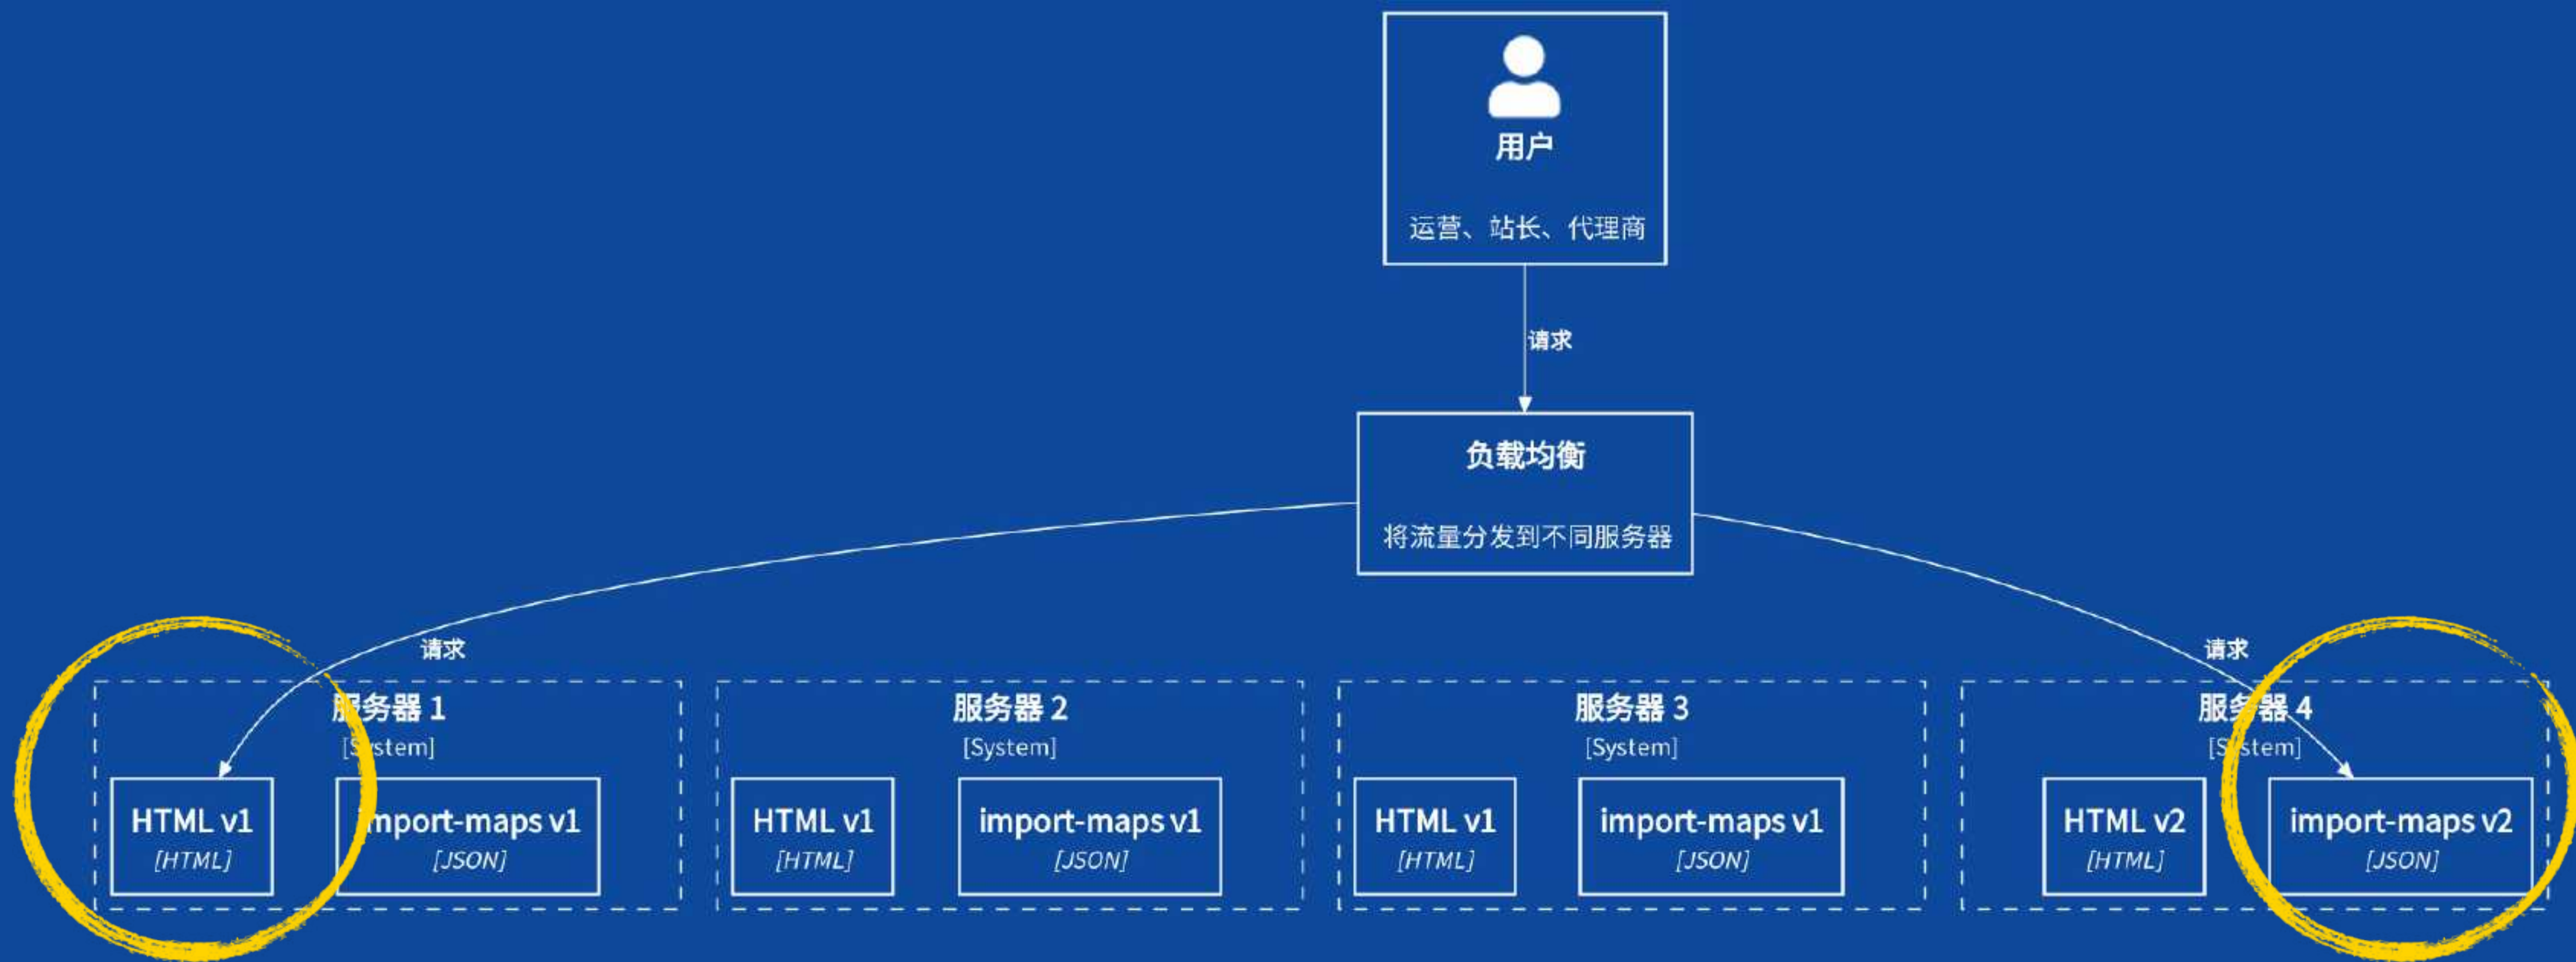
用户

运营、站长、代理商

请求

负载均衡

将流量分发到不同服务器

请求

请求

服务器 1
[System]

HTML v1
[HTML]

import-maps v1
[JSON]

服务器 2
[System]

HTML v1
[HTML]

import-maps v1
[JSON]

服务器 3
[System]

HTML v1
[HTML]

import-maps v1
[JSON]

服务器 4
[System]

HTML v2
[HTML]

import-maps v2
[JSON]